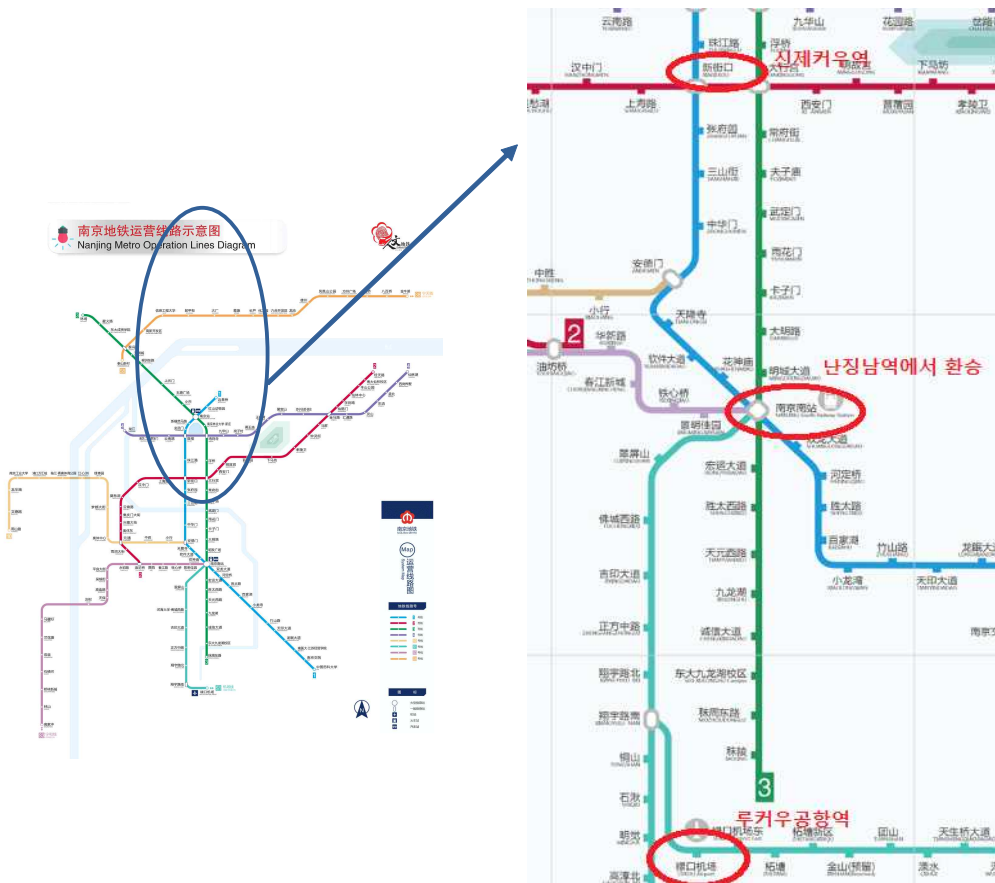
南京地铁运营线路示意图
Nanjing Metro Operation Lines Diagram

Map
运营线路图

云南路
珠江路
新街口
汉中门
上海路
九华山
浮桥
大行宫
花园路
明故宫
下马坊
西安门
苜蓿园
孝陵卫
张府园
三山街
中华门
安德门
常府街
夫子庙
武定门
雨花门
卡子门
大明路
明城大道
中胜
小行
天隆寺
软件大道
花神庙
2
油坊桥
华新路
春江新城
铁心桥
南京南站
景明佳园
双龙大道
河定桥
胜太路
百家湖
小龙湾
竹山路
天印大道
龙眠大道
南京
翠屏山
宏运大道
胜太西路
佛城西路
天元西路
吉印大道
九龙湖
正方中路
诚信大道
翔宇路北
东大九龙湖校区
翔宇路南
秣周东路
秣陵
铜山
石湫
3
明觉
禄口机场东
柘塘东区
团山
天生桥大道
禄口机场
柘塘
金山(预留)
溧水
高淳北
신제커우역
난징남역에서 환승
루커우공항역